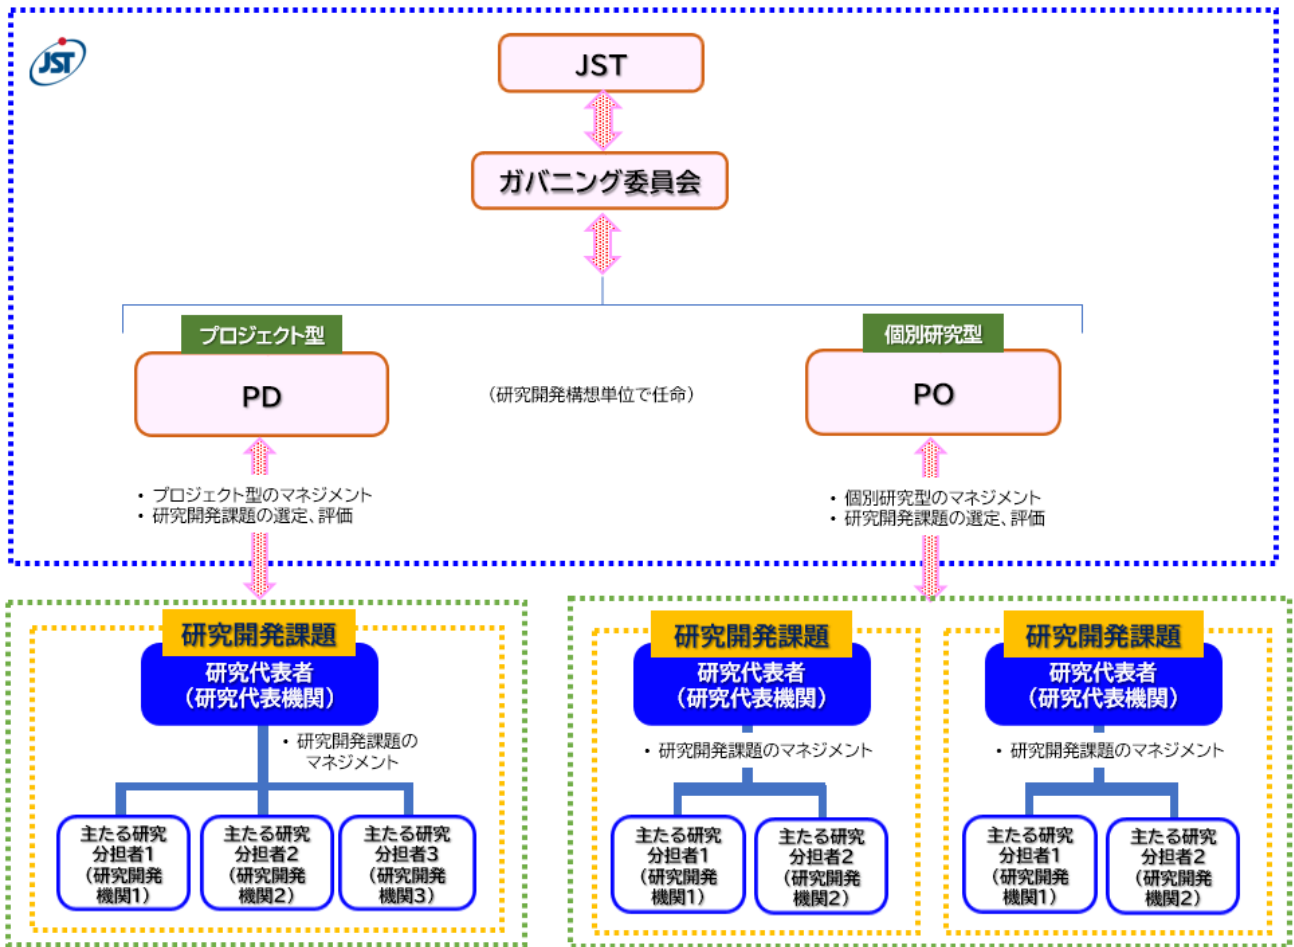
JST

JST

ガバニング委員会

プロジェクト型

PD

(研究開発構想単位で任命)

個別研究型

PO

・プロジェクト型のマネジメント
・研究開発課題の選定、評価

・個別研究型のマネジメント
・研究開発課題の選定、評価

研究開発課題

研究代表者
(研究代表機関)

・研究開発課題のマネジメント

主たる研究分担者1
(研究開発機関1)

主たる研究分担者2
(研究開発機関2)

主たる研究分担者3
(研究開発機関3)

研究開発課題

研究代表者
(研究代表機関)

・研究開発課題のマネジメント

主たる研究分担者1
(研究開発機関1)

主たる研究分担者2
(研究開発機関2)

研究開発課題

研究代表者
(研究代表機関)

・研究開発課題のマネジメント

主たる研究分担者1
(研究開発機関1)

主たる研究分担者2
(研究開発機関2)